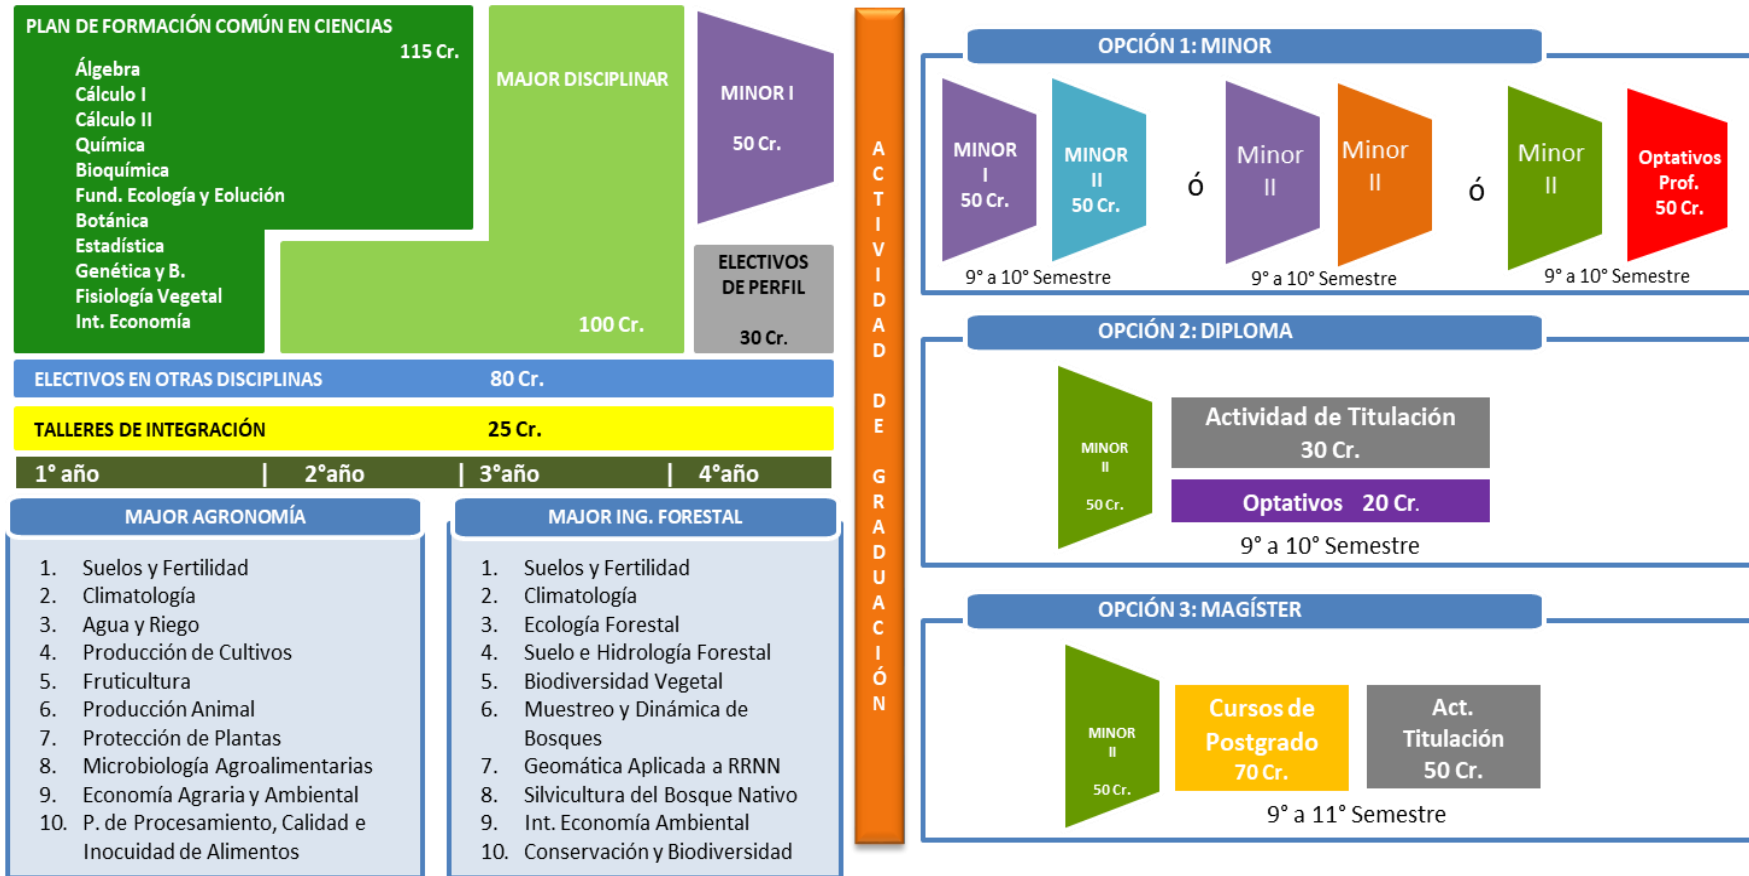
PLAN DE FORMACIÓN COMÚN EN CIENCIAS
115 Cr.
Álgebra
Cálculo I
Cálculo II
Química
Bioquímica
Fund. Ecología y Eolución
Botánica
Estadística
Genética y B.
Fisiología Vegetal
Int. Economía

MAJOR DISCIPLINAR
100 Cr.

MINOR I
50 Cr.

ELECTIVOS DE PERFIL
30 Cr.

ELECTIVOS EN OTRAS DISCIPLINAS 80 Cr.

TALLERES DE INTEGRACIÓN 25 Cr.

1° año | 2°año | 3°año | 4°año

MAJOR AGRONOMÍA

1. Suelos y Fertilidad
2. Climatología
3. Agua y Riego
4. Producción de Cultivos
5. Fruticultura
6. Producción Animal
7. Protección de Plantas
8. Microbiología Agroalimentarias
9. Economía Agraria y Ambiental
10. P. de Procesamiento, Calidad e Inocuidad de Alimentos

MAJOR ING. FORESTAL

1. Suelos y Fertilidad
2. Climatología
3. Ecología Forestal
4. Suelo e Hidrología Forestal
5. Biodiversidad Vegetal
6. Muestreo y Dinámica de Bosques
7. Geomática Aplicada a RRNN
8. Silvicultura del Bosque Nativo
9. Int. Economía Ambiental
10. Conservación y Biodiversidad

ACTIVIDAD DE GRADUACIÓN

OPCIÓN 1: MINOR

MINOR I 50 Cr.
MINOR II 50 Cr.
9° a 10° Semestre
ó
Minor II
Minor II
9° a 10° Semestre
ó
Minor II
Optativos Prof. 50 Cr.
9° a 10° Semestre

OPCIÓN 2: DIPLOMA

MINOR II 50 Cr.
Actividad de Titulación 30 Cr.
Optativos 20 Cr.
9° a 10° Semestre

OPCIÓN 3: MAGÍSTER

MINOR II 50 Cr.
Cursos de Postgrado 70 Cr.
Act. Titulación 50 Cr.
9° a 11° Semestre